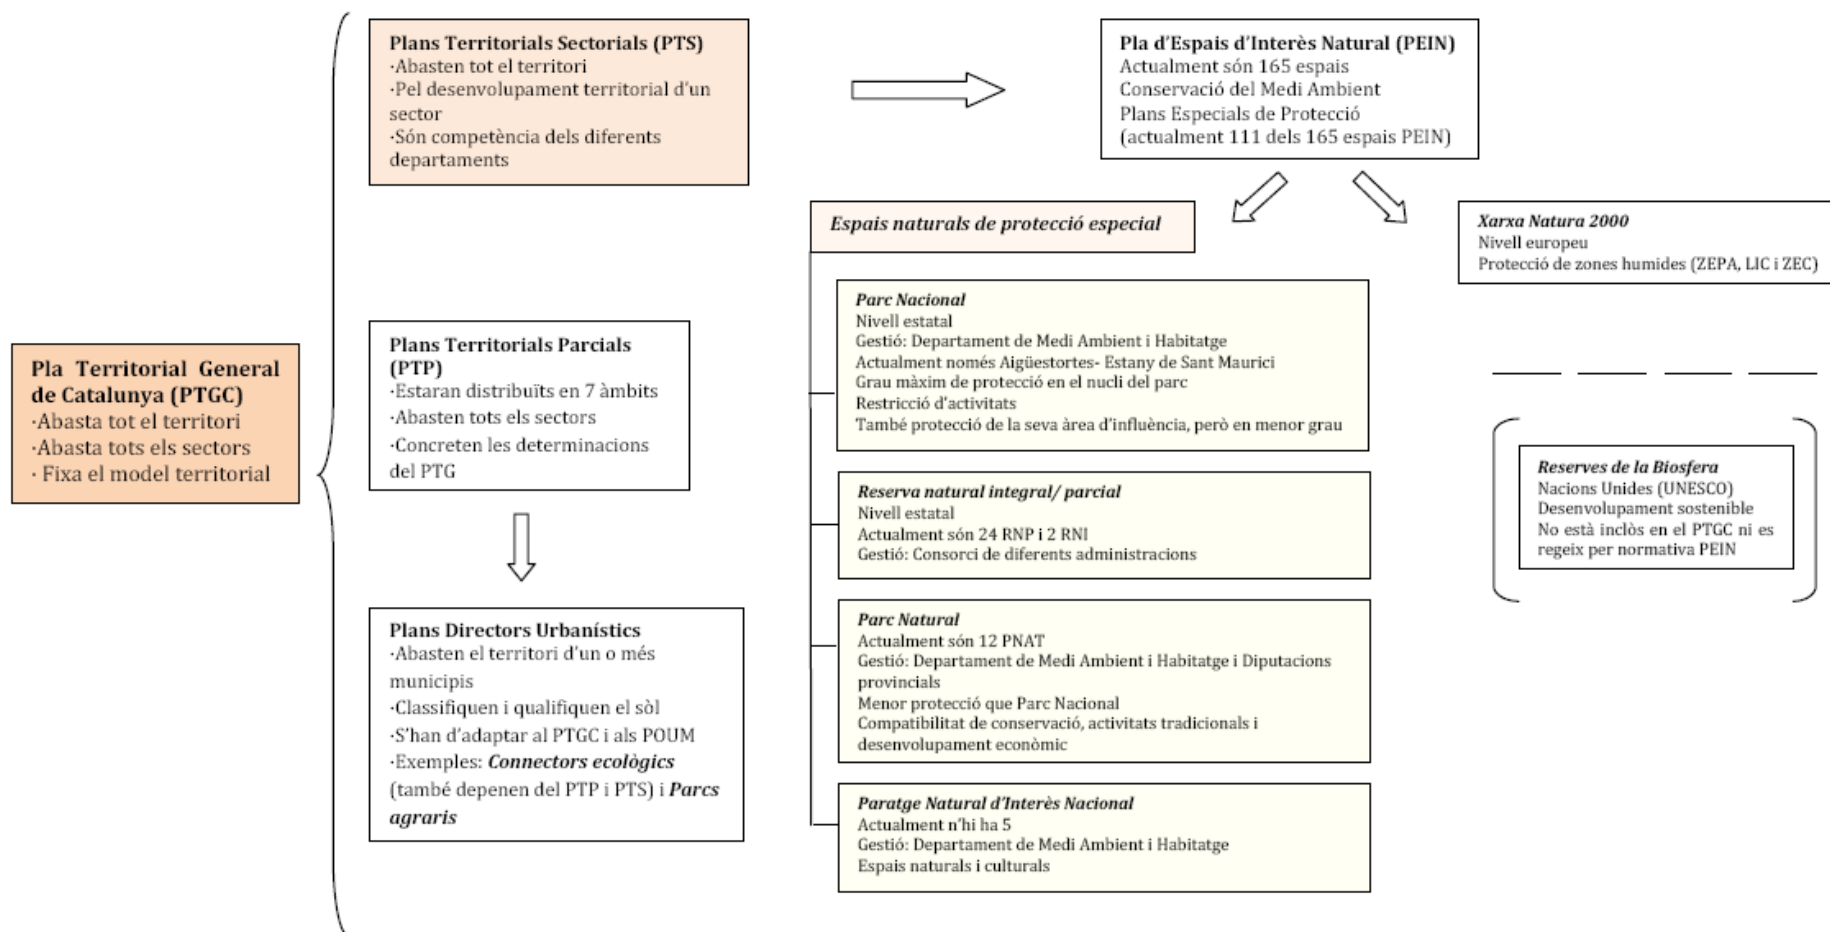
**Pla Territorial General de Catalunya (PTGC)**
·Abasta tot el territori
·Abasta tots els sectors
· Fixa el model territorial

**Plans Territorials Sectorials (PTS)**
·Abasten tot el territori
·Pel desenvolupament territorial d'un sector
·Són competència dels diferents departaments

**Pla d'Espais d'Interès Natural (PEIN)**
Actualment són 165 espais
Conservació del Medi Ambient
Plans Especials de Protecció (actualment 111 dels 165 espais PEIN)

*Espais naturals de protecció especial*

*Xarxa Natura 2000*
Nivell europeu
Protecció de zones humides (ZEPA, LIC i ZEC)

*Parc Nacional*
Nivell estatal
Gestió: Department de Medi Ambient i Habitatge
Actualment només Aigüestortes- Estany de Sant Maurici
Grau màxim de protecció en el nucli del parc
Restricció d'activitats
També protecció de la seva àrea d'influència, però en menor grau

**Plans Territorials Parcials (PTP)**
·Estaran distribuïts en 7 àmbits
·Abasten tots els sectors
·Concreten les determinacions del PTG

*Reserva natural integral/ parcial*
Nivell estatal
Actualment són 24 RNP i 2 RNI
Gestió: Consorci de diferents administracions

*Reserves de la Biosfera*
Nacions Unides (UNESCO)
Desenvolupament sostenible
No està inclòs en el PTGC ni es regeix per normativa PEIN

**Plans Directors Urbanístics**
·Abasten el territori d'un o més municipis
·Classifiquen i qualifiquen el sòl
·S'han d'adaptar al PTGC i als POUM
·Exemples: ***Connectors ecològics*** (també depenen del PTP i PTS) i ***Parcs agraris***

*Parc Natural*
Actualment són 12 PNAT
Gestió: Department de Medi Ambient i Habitatge i Diputacions provincials
Menor protecció que Parc Nacional
Compatibilitat de conservació, activitats tradicionals i desenvolupament econòmic

*Paratge Natural d'Interès Nacional*
Actualment n'hi ha 5
Gestió: Department de Medi Ambient i Habitatge
Espais naturals i culturals